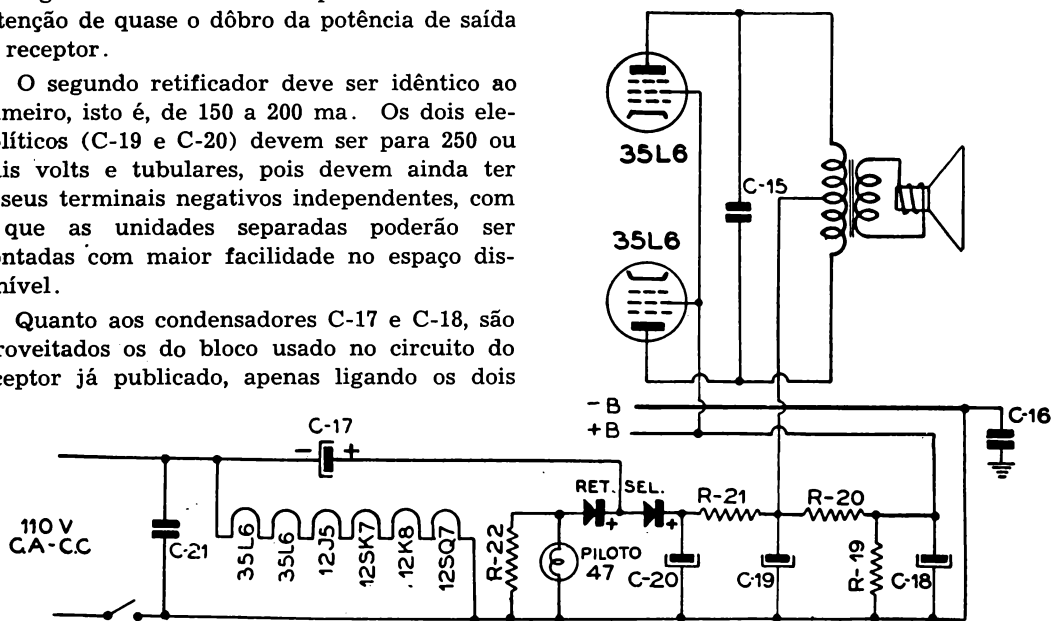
tenção de quase o dôbro da potência de saída receptor.

O segundo retificador deve ser idêntico ao meiro, isto é, de 150 a 200 ma. Os dois elelíticos (C-19 e C-20) devem ser para 250 ou is volts e tubulares, pois devem ainda ter seus terminais negativos independentes, com que as unidades separadas poderão ser ntadas com maior facilidade no espaço disnível.

Quanto aos condensadores C-17 e C-18, são roveitados os do bloco usado no circuito do ceptor já publicado, apenas ligando os dois

35L6
35L6
C-15
-B
+B
C-16
C-17
110 V
C.A-C.C
C-21
35L6
35L6
12J5
12SK7
12K8
12SQ7
R-22
RET. SEL.
PILOTO
47
C-20
R-21
C-19
R-20
R-19
C-18